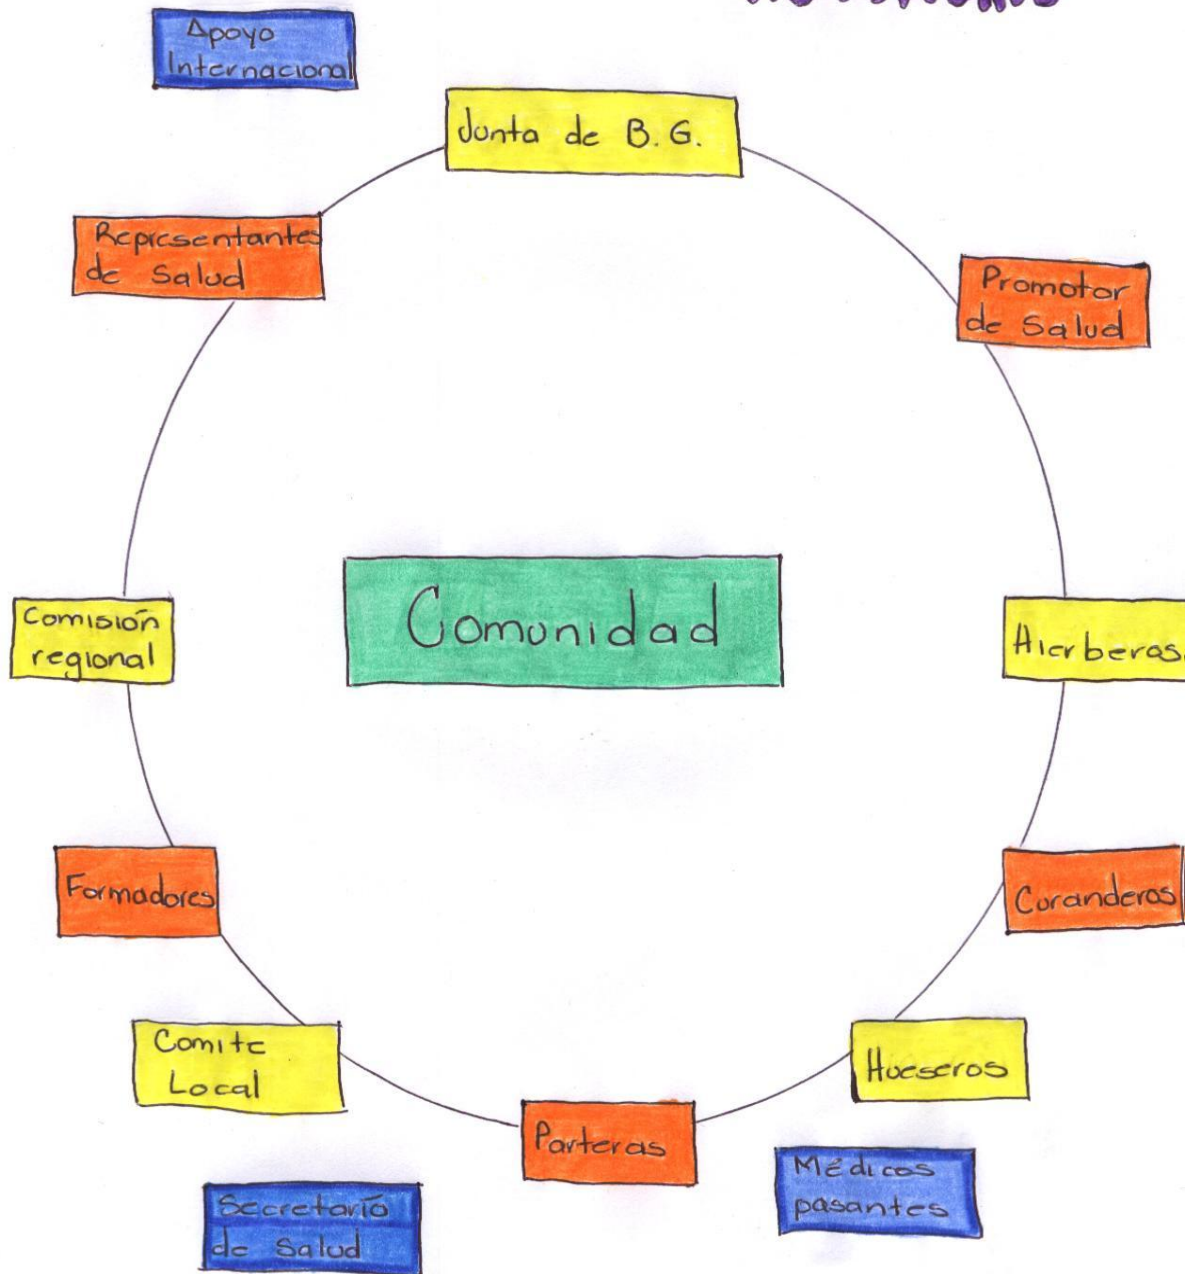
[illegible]

Apoyo Internacional

Junta de B. G.

Representantes de Salud

Promotor de Salud

Comisión regional

Comunidad

Hierberos

Formadores

Curanderos

Comite Local

Hueseros

Parteras

Médicos pasantes

Secretarío de Salud